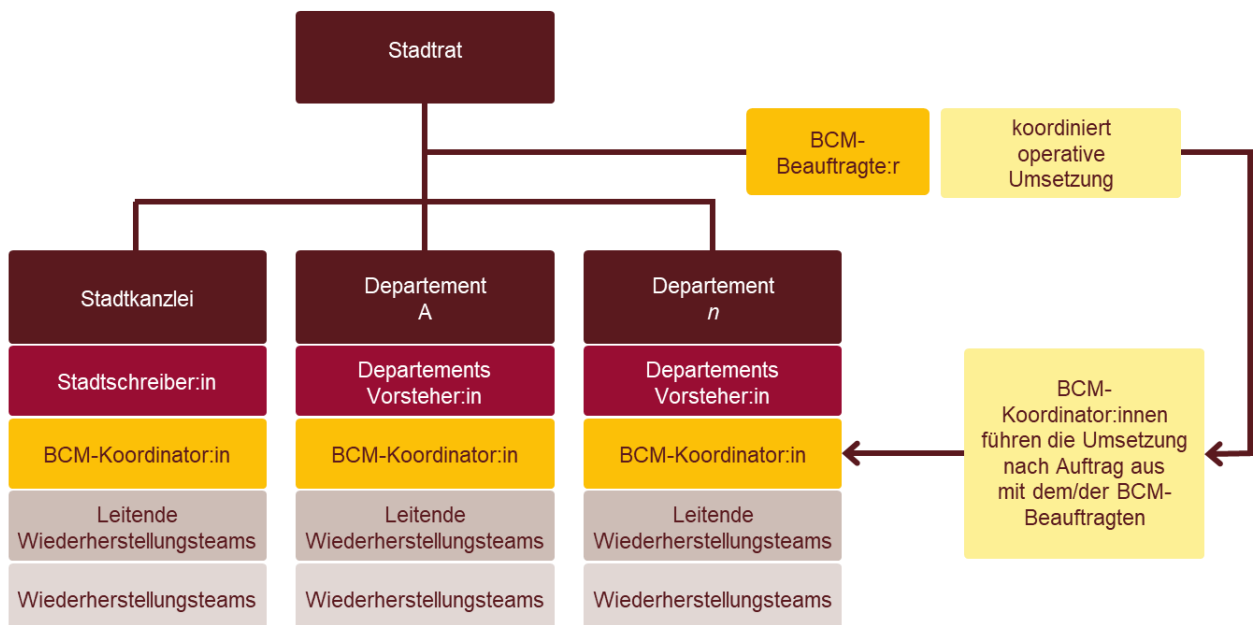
Stadtrat

BCM-Beauftragte:r

koordiniert operative Umsetzung

Stadtkanzlei

Stadtschreiber:in

BCM-Koordinator:in

Leitende Wiederherstellungsteams

Wiederherstellungsteams

Departement A

Departements Vorsteher:in

BCM-Koordinator:in

Leitende Wiederherstellungsteams

Wiederherstellungsteams

Departement *n*

Departements Vorsteher:in

BCM-Koordinator:in

Leitende Wiederherstellungsteams

Wiederherstellungsteams

BCM-Koordinator:innen führen die Umsetzung nach Auftrag aus mit dem/der BCM-Beauftragten